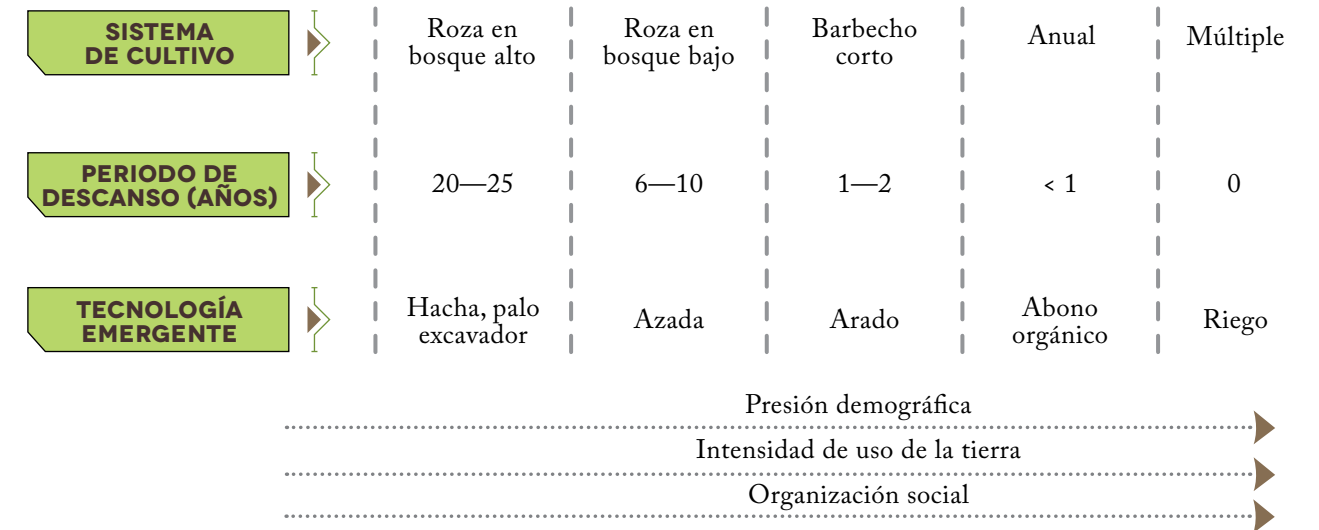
| SISTEMA DE CULTIVO | Roza en bosque alto | Roza en bosque bajo | Barbecho corto | Anual | Múltiple |
|---|---|---|---|---|---|
| PERIODO DE DESCANSO (AÑOS) | 20—25 | 6—10 | 1—2 | < 1 | 0 |
| TECNOLOGÍA EMERGENTE | Hacha, palo excavador | Azada | Arado | Abono orgánico | Riego |

Presión demográfica

Intensidad de uso de la tierra

Organización social